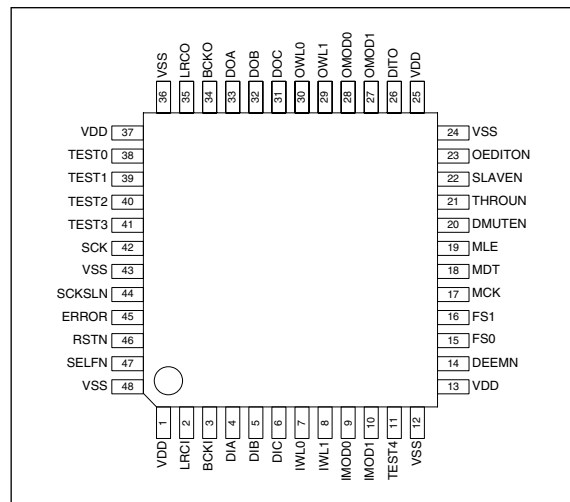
VSS 36
LRCO 35
BCKO 34
DOA 33
DOB 32
DOC 31
OWL0 30
OWL1 29
OMOD0 28
OMOD1 27
DITO 26
VDD 25

VDD 37
TEST0 38
TEST1 39
TEST2 40
TEST3 41
SCK 42
VSS 43
SCKSLN 44
ERROR 45
RSTN 46
SELFN 47
VSS 48

24 VSS
23 OEDITON
22 SLAVEN
21 THROUN
20 DMUTEN
19 MLE
18 MDT
17 MCK
16 FS1
15 FS0
14 DEEMN
13 VDD

1 VDD
2 LRCI
3 BCKI
4 DIA
5 DIB
6 DIC
7 IWL0
8 IWL1
9 IMOD0
10 IMOD1
11 TEST4
12 VSS